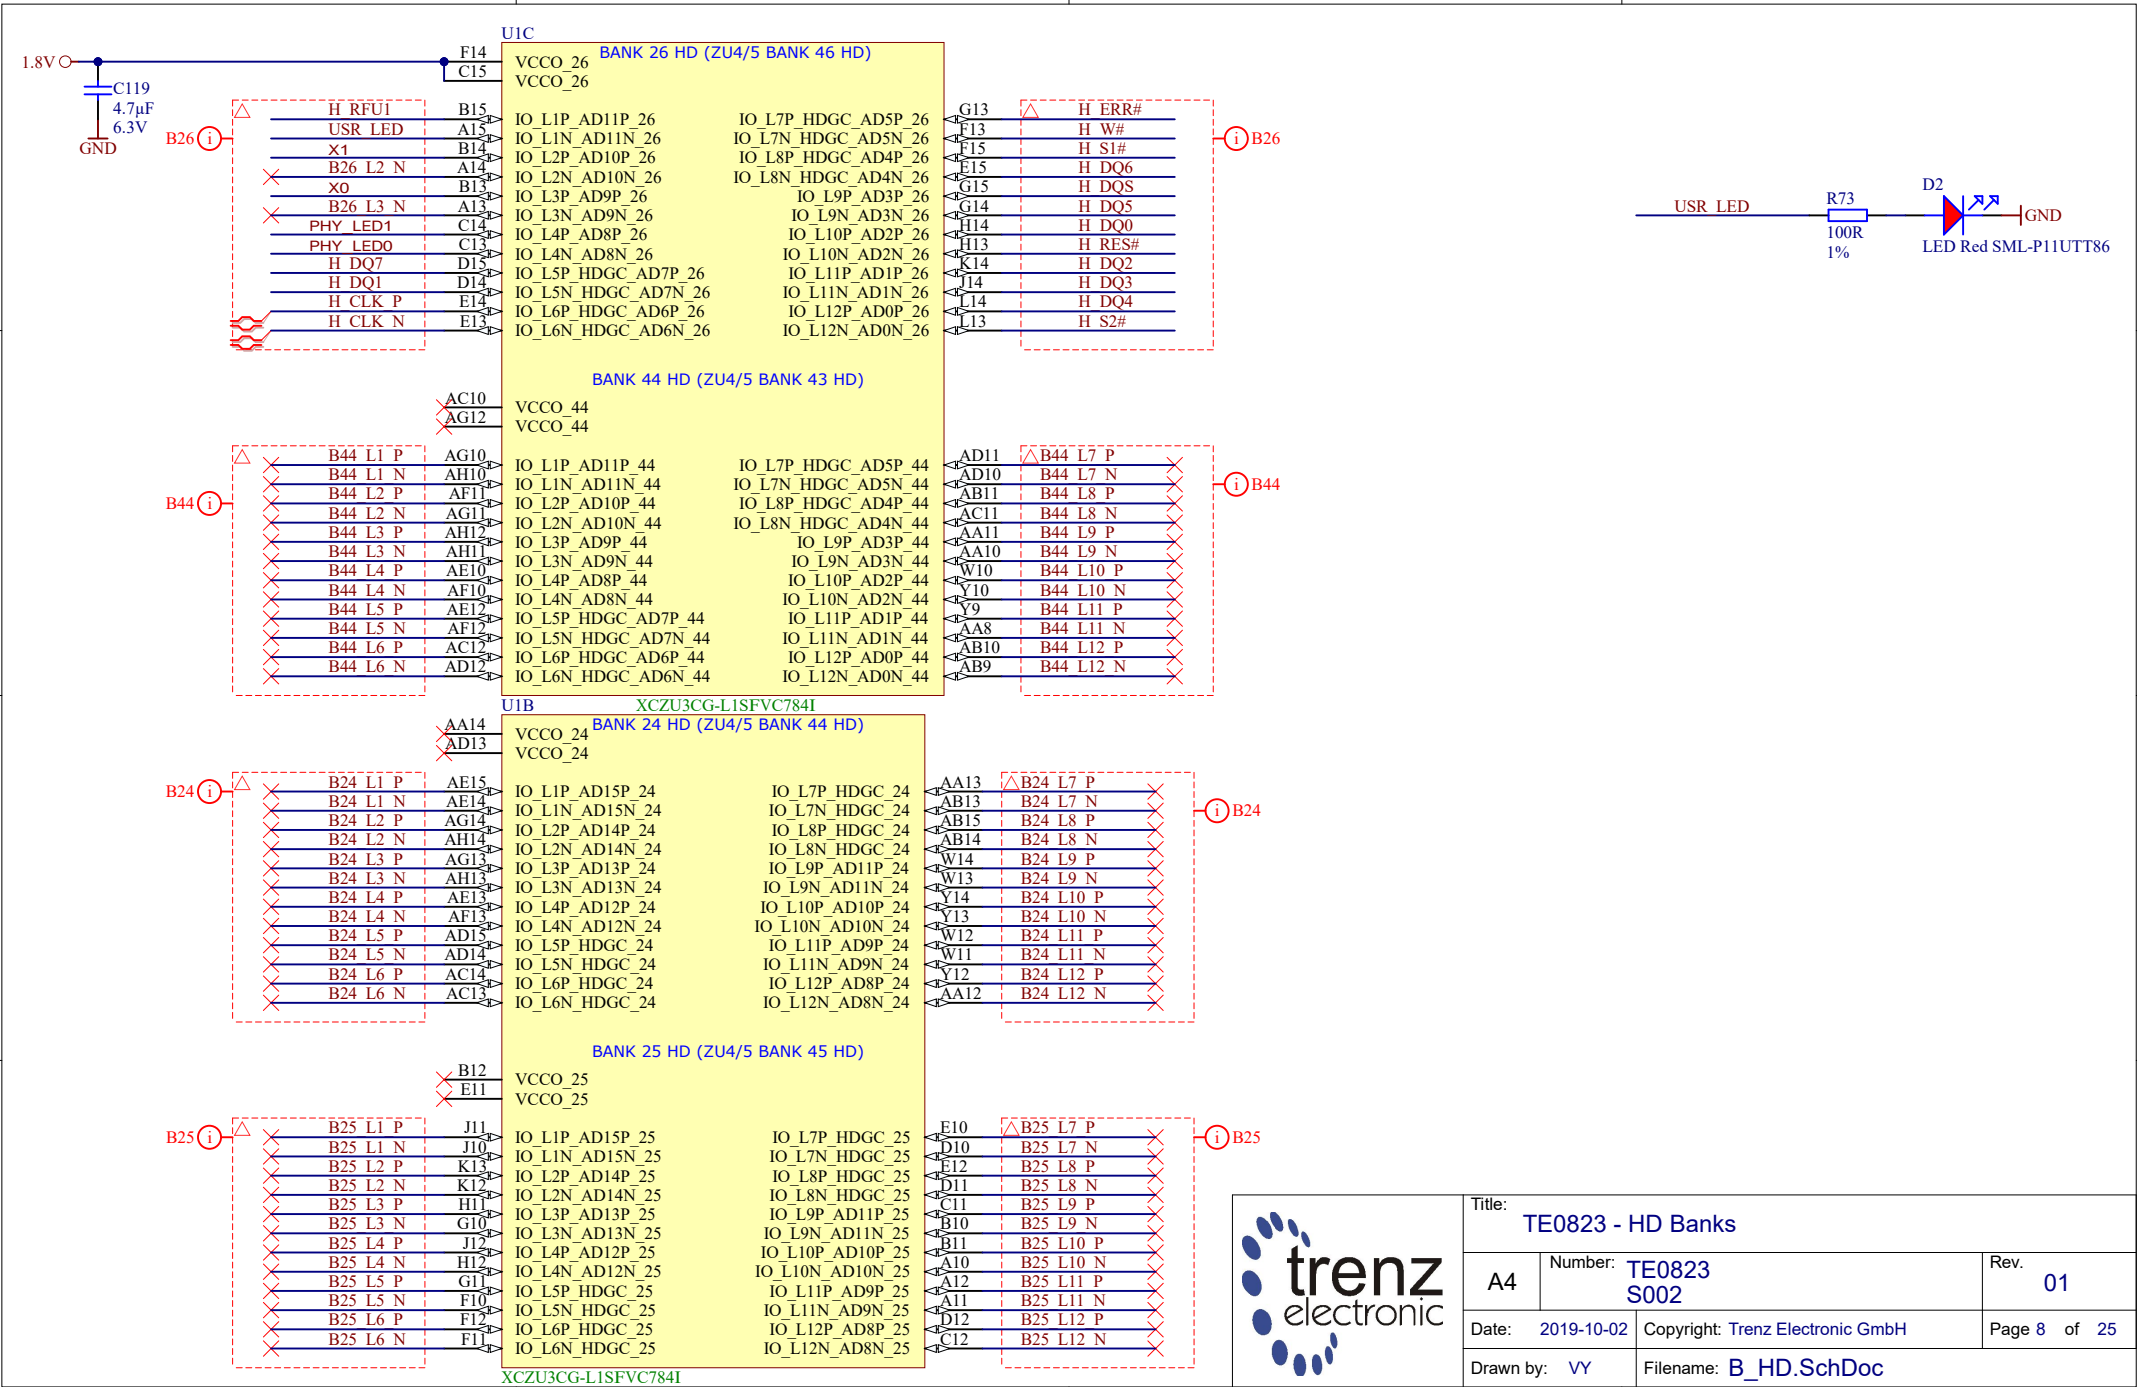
U1C
1.8V
F14
C15
VCCO_26
VCCO_26
BANK 26 HD (ZU4/5 BANK 46 HD)
C119
4.7µF
6.3V
GND
B26
H_RFU1 B15
USR_LED A15
X1 B14
B26_L2_N A14
X0 B13
B26_L3_N A13
PHY_LED1 C14
PHY_LED0 C13
H_DQ7 D15
H_DQ1 D14
H_CLK_P E14
H_CLK_N E13
IO_L1P_AD11P_26
IO_L1N_AD11N_26
IO_L2P_AD10P_26
IO_L2N_AD10N_26
IO_L3P_AD9P_26
IO_L3N_AD9N_26
IO_L4P_AD8P_26
IO_L4N_AD8N_26
IO_L5P_HDGC_AD7P_26
IO_L5N_HDGC_AD7N_26
IO_L6P_HDGC_AD6P_26
IO_L6N_HDGC_AD6N_26
IO_L7P_HDGC_AD5P_26 G13 H_ERR#
IO_L7N_HDGC_AD5N_26 F13 H_W#
IO_L8P_HDGC_AD4P_26 F15 H_S1#
IO_L8N_HDGC_AD4N_26 E15 H_DQ6
IO_L9P_AD3P_26 G15 H_DQS
IO_L9N_AD3N_26 G14 H_DQ5
IO_L10P_AD2P_26 H14 H_DQ0
IO_L10N_AD2N_26 H13 H_RES#
IO_L11P_AD1P_26 K14 H_DQ2
IO_L11N_AD1N_26 J14 H_DQ3
IO_L12P_AD0P_26 L14 H_DQ4
IO_L12N_AD0N_26 L13 H_S2#
B26
USR_LED
R73
100R
1%
D2
GND
LED Red SML-P11UTT86
BANK 44 HD (ZU4/5 BANK 43 HD)
AC10
AG12
VCCO_44
VCCO_44
B44
B44_L1_P AG10
B44_L1_N AH10
B44_L2_P AF11
B44_L2_N AG11
B44_L3_P AH12
B44_L3_N AH11
B44_L4_P AE10
B44_L4_N AF10
B44_L5_P AE12
B44_L5_N AF12
B44_L6_P AC12
B44_L6_N AD12
IO_L1P_AD11P_44
IO_L1N_AD11N_44
IO_L2P_AD10P_44
IO_L2N_AD10N_44
IO_L3P_AD9P_44
IO_L3N_AD9N_44
IO_L4P_AD8P_44
IO_L4N_AD8N_44
IO_L5P_HDGC_AD7P_44
IO_L5N_HDGC_AD7N_44
IO_L6P_HDGC_AD6P_44
IO_L6N_HDGC_AD6N_44
IO_L7P_HDGC_AD5P_44 AD11 B44_L7_P
IO_L7N_HDGC_AD5N_44 AD10 B44_L7_N
IO_L8P_HDGC_AD4P_44 AB11 B44_L8_P
IO_L8N_HDGC_AD4N_44 AC11 B44_L8_N
IO_L9P_AD3P_44 AA11 B44_L9_P
IO_L9N_AD3N_44 AA10 B44_L9_N
IO_L10P_AD2P_44 W10 B44_L10_P
IO_L10N_AD2N_44 Y10 B44_L10_N
IO_L11P_AD1P_44 Y9 B44_L11_P
IO_L11N_AD1N_44 AA8 B44_L11_N
IO_L12P_AD0P_44 AB10 B44_L12_P
IO_L12N_AD0N_44 AB9 B44_L12_N
B44
U1B
XCZU3CG-L1SFVC784I
BANK 24 HD (ZU4/5 BANK 44 HD)
AA14
AD13
VCCO_24
VCCO_24
B24
B24_L1_P AE15
B24_L1_N AE14
B24_L2_P AG14
B24_L2_N AH14
B24_L3_P AG13
B24_L3_N AH13
B24_L4_P AE13
B24_L4_N AF13
B24_L5_P AD15
B24_L5_N AD14
B24_L6_P AC14
B24_L6_N AC13
IO_L1P_AD15P_24
IO_L1N_AD15N_24
IO_L2P_AD14P_24
IO_L2N_AD14N_24
IO_L3P_AD13P_24
IO_L3N_AD13N_24
IO_L4P_AD12P_24
IO_L4N_AD12N_24
IO_L5P_HDGC_24
IO_L5N_HDGC_24
IO_L6P_HDGC_24
IO_L6N_HDGC_24
IO_L7P_HDGC_24 AA13 B24_L7_P
IO_L7N_HDGC_24 AB13 B24_L7_N
IO_L8P_HDGC_24 AB15 B24_L8_P
IO_L8N_HDGC_24 AB14 B24_L8_N
IO_L9P_AD11P_24 W14 B24_L9_P
IO_L9N_AD11N_24 W13 B24_L9_N
IO_L10P_AD10P_24 Y14 B24_L10_P
IO_L10N_AD10N_24 Y13 B24_L10_N
IO_L11P_AD9P_24 W12 B24_L11_P
IO_L11N_AD9N_24 W11 B24_L11_N
IO_L12P_AD8P_24 Y12 B24_L12_P
IO_L12N_AD8N_24 AA12 B24_L12_N
B24
BANK 25 HD (ZU4/5 BANK 45 HD)
B12
E11
VCCO_25
VCCO_25
B25
B25_L1_P J11
B25_L1_N J10
B25_L2_P K13
B25_L2_N K12
B25_L3_P H11
B25_L3_N G10
B25_L4_P J12
B25_L4_N H12
B25_L5_P G11
B25_L5_N F10
B25_L6_P F12
B25_L6_N F11
IO_L1P_AD15P_25
IO_L1N_AD15N_25
IO_L2P_AD14P_25
IO_L2N_AD14N_25
IO_L3P_AD13P_25
IO_L3N_AD13N_25
IO_L4P_AD12P_25
IO_L4N_AD12N_25
IO_L5P_HDGC_25
IO_L5N_HDGC_25
IO_L6P_HDGC_25
IO_L6N_HDGC_25
IO_L7P_HDGC_25 E10 B25_L7_P
IO_L7N_HDGC_25 D10 B25_L7_N
IO_L8P_HDGC_25 E12 B25_L8_P
IO_L8N_HDGC_25 D11 B25_L8_N
IO_L9P_AD11P_25 C11 B25_L9_P
IO_L9N_AD11N_25 B10 B25_L9_N
IO_L10P_AD10P_25 B11 B25_L10_P
IO_L10N_AD10N_25 A10 B25_L10_N
IO_L11P_AD9P_25 A12 B25_L11_P
IO_L11N_AD9N_25 A11 B25_L11_N
IO_L12P_AD8P_25 D12 B25_L12_P
IO_L12N_AD8N_25 C12 B25_L12_N
B25
XCZU3CG-L1SFVC784I
trenz electronic
Title: TE0823 - HD Banks
A4
Number: TE0823 S002
Rev. 01
Date: 2019-10-02
Copyright: Trenz Electronic GmbH
Page 8 of 25
Drawn by: VY
Filename: B_HD.SchDoc